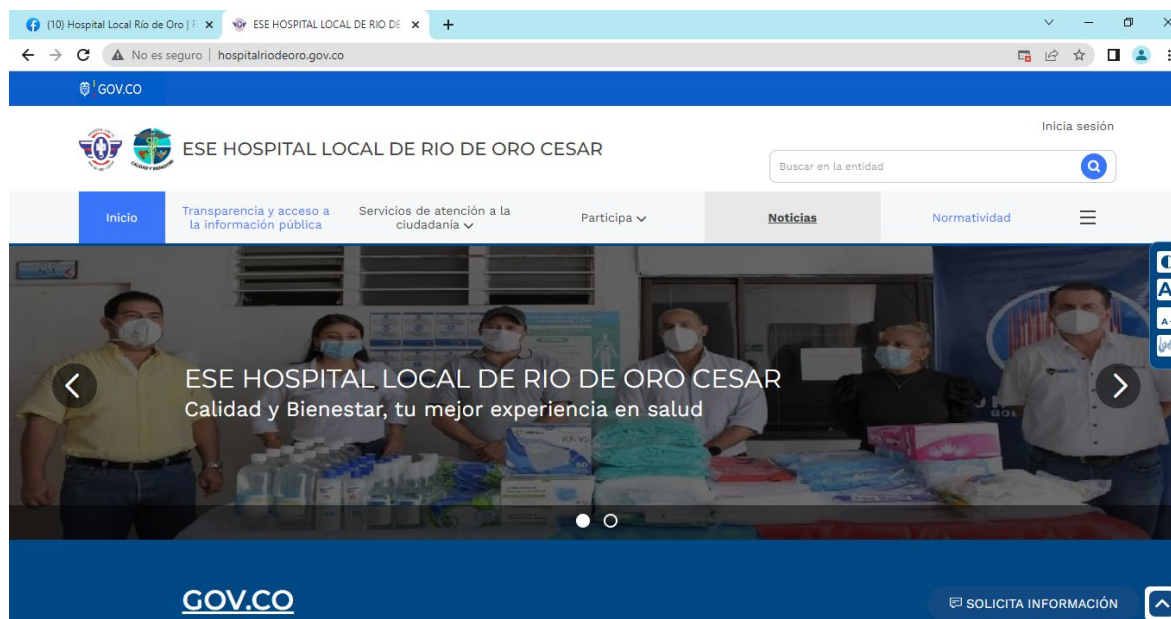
(10) Hospital Local Río de Oro | F ×
ESE HOSPITAL LOCAL DE RIO DE ×
+

No es seguro | hospitalriodeoro.gov.co

GOV.CO

ESE HOSPITAL LOCAL DE RIO DE ORO CESAR

Inicia sesión

Buscar en la entidad

Inicio
Transparencia y acceso a la información pública
Servicios de atención a la ciudadanía
Participa
Noticias
Normatividad

ESE HOSPITAL LOCAL DE RIO DE ORO CESAR
Calidad y Bienestar, tu mejor experiencia en salud

GOV.CO

SOLICITA INFORMACIÓN